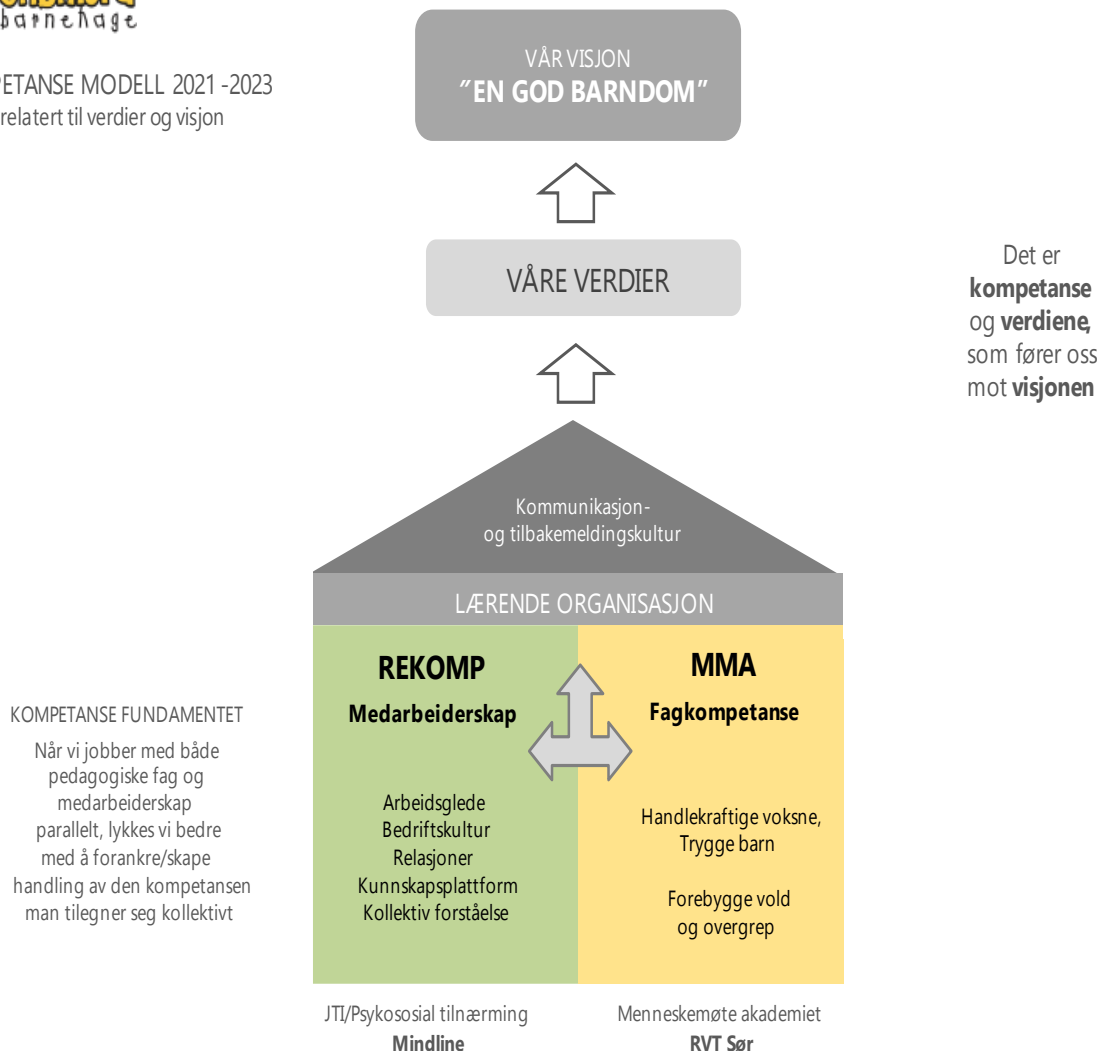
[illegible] barnehage

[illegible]PETANSE MODELL 2021 -2023
relatert til verdier og visjon

VÅR VISJON
"EN GOD BARNDOM"

VÅRE VERDIER

Det er **kompetanse** og **verdiene**, som fører oss mot **visjonen**

Kommunikasjon- og tilbakemeldingskultur

LÆRENDE ORGANISASJON

**REKOMP**
**Medarbeiderskap**

Arbeidsglede
Bedriftskultur
Relasjoner
Kunnskapsplattform
Kollektiv forståelse

**MMA**
**Fagkompetanse**

Handlekraftige voksne, Trygge barn

Forebygge vold og overgrep

KOMPETANSE FUNDAMENTET
Når vi jobber med både pedagogiske fag og medarbeiderskap parallelt, lykkes vi bedre med å forankre/skape handling av den kompetansen man tilegner seg kollektivt

JTI/Psykososial tilnærming
**Mindline**

Menneskemøte akademiet
**RVT Sør**